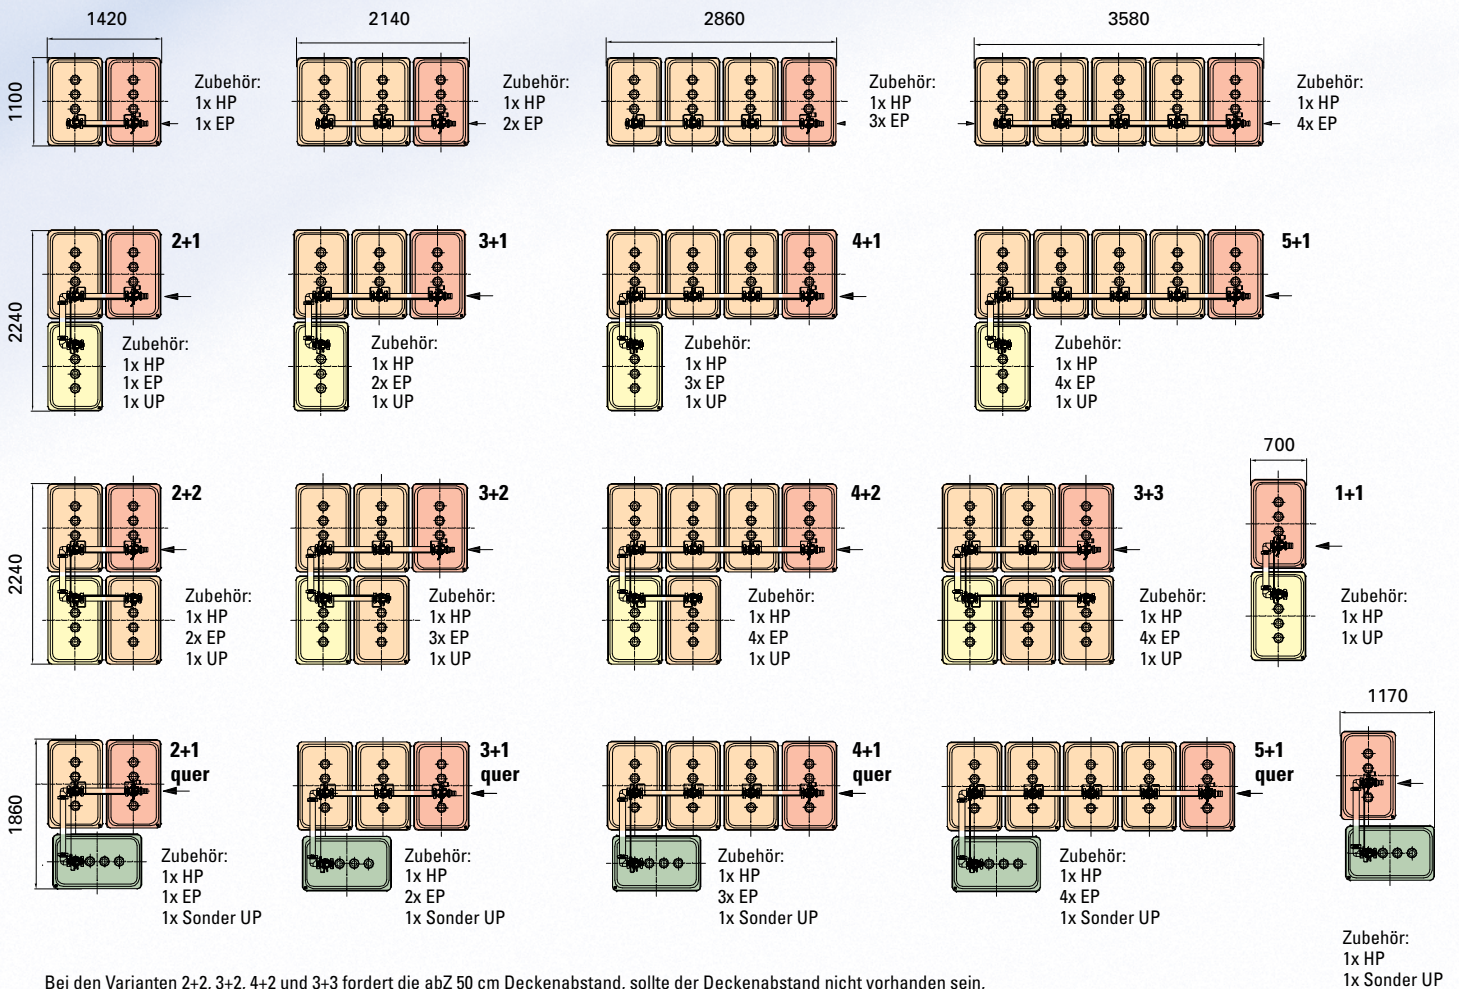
1420

1100

Zubehör:
1x HP
1x EP

2140

Zubehör:
1x HP
2x EP

2860

Zubehör:
1x HP
3x EP

3580

Zubehör:
1x HP
4x EP

2240

2+1

Zubehör:
1x HP
1x EP
1x UP

3+1

Zubehör:
1x HP
2x EP
1x UP

4+1

Zubehör:
1x HP
3x EP
1x UP

5+1

Zubehör:
1x HP
4x EP
1x UP

2240

2+2

Zubehör:
1x HP
2x EP
1x UP

3+2

Zubehör:
1x HP
3x EP
1x UP

4+2

Zubehör:
1x HP
4x EP
1x UP

3+3

Zubehör:
1x HP
4x EP
1x UP

700

1+1

Zubehör:
1x HP
1x UP

1860

2+1
quer

Zubehör:
1x HP
1x EP
1x Sonder UP

3+1
quer

Zubehör:
1x HP
2x EP
1x Sonder UP

4+1
quer

Zubehör:
1x HP
3x EP
1x Sonder UP

5+1
quer

Zubehör:
1x HP
4x EP
1x Sonder UP

1170

Zubehör:
1x HP
1x Sonder UP

Bei den Varianten 2+2, 3+2, 4+2 und 3+3 fordert die abZ 50 cm Deckenabstand, sollte der Deckenabstand nicht vorhanden sein.